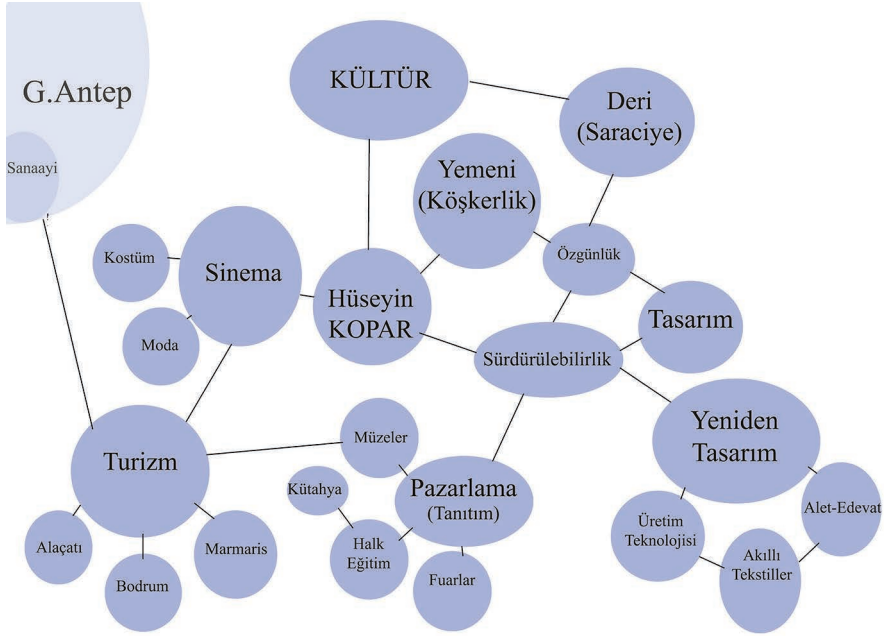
G.Antep

Sanaayi

KÜLTÜR

Deri (Saraciye)

Yemeni (Köşkerlik)

Özgünlük

Kostüm

Sinema

Hüseyin KOPAR

Tasarım

Moda

Sürdürülebilirlik

Yeniden Tasarım

Müzeler

Turizm

Kütahya

Pazarlama (Tanıtım)

Alet-Edevat

Üretim Teknolojisi

Halk Eğitim

Akıllı Tekstiller

Alaçatı

Marmaris

Bodrum

Fuarlar